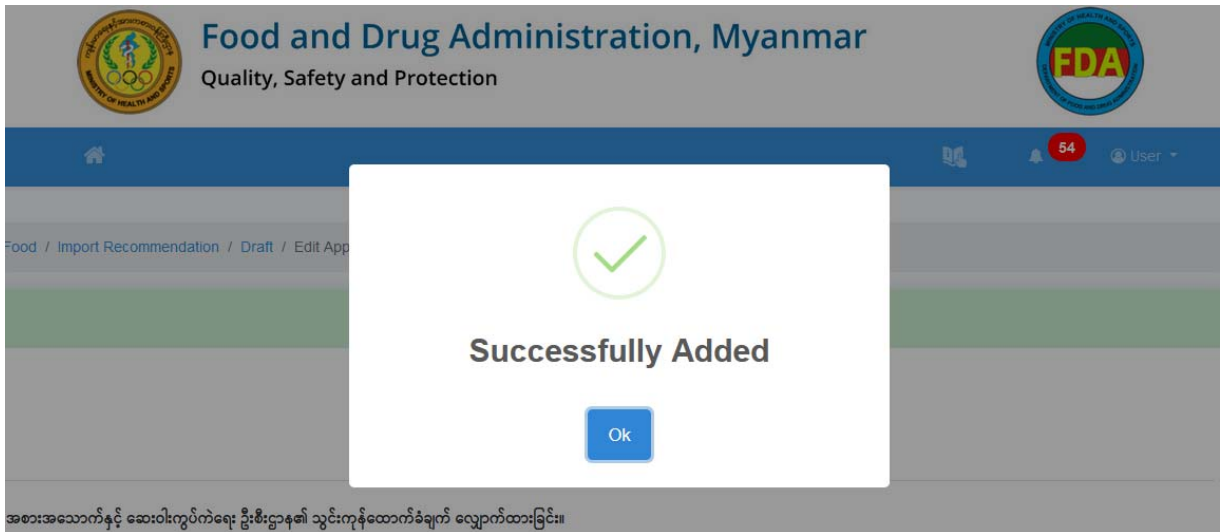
MINISTRY OF HEALTH AND SPORTS

Food and Drug Administration, Myanmar

Quality, Safety and Protection

MINISTRY OF HEALTH AND SPORTS
FDA
DEPARTMENT OF FOOD AND DRUG ADMINISTRATION

54

User

Food / Import Recommendation / Draft / Edit App

Successfully Added

Ok

အစားအသောက်နှင့် ဆေးဝါးကွပ်ကဲရေး ဦးစီးဌာန၏ သွင်းကုန်ထောက်ခံချက် လျှောက်ထားခြင်း။